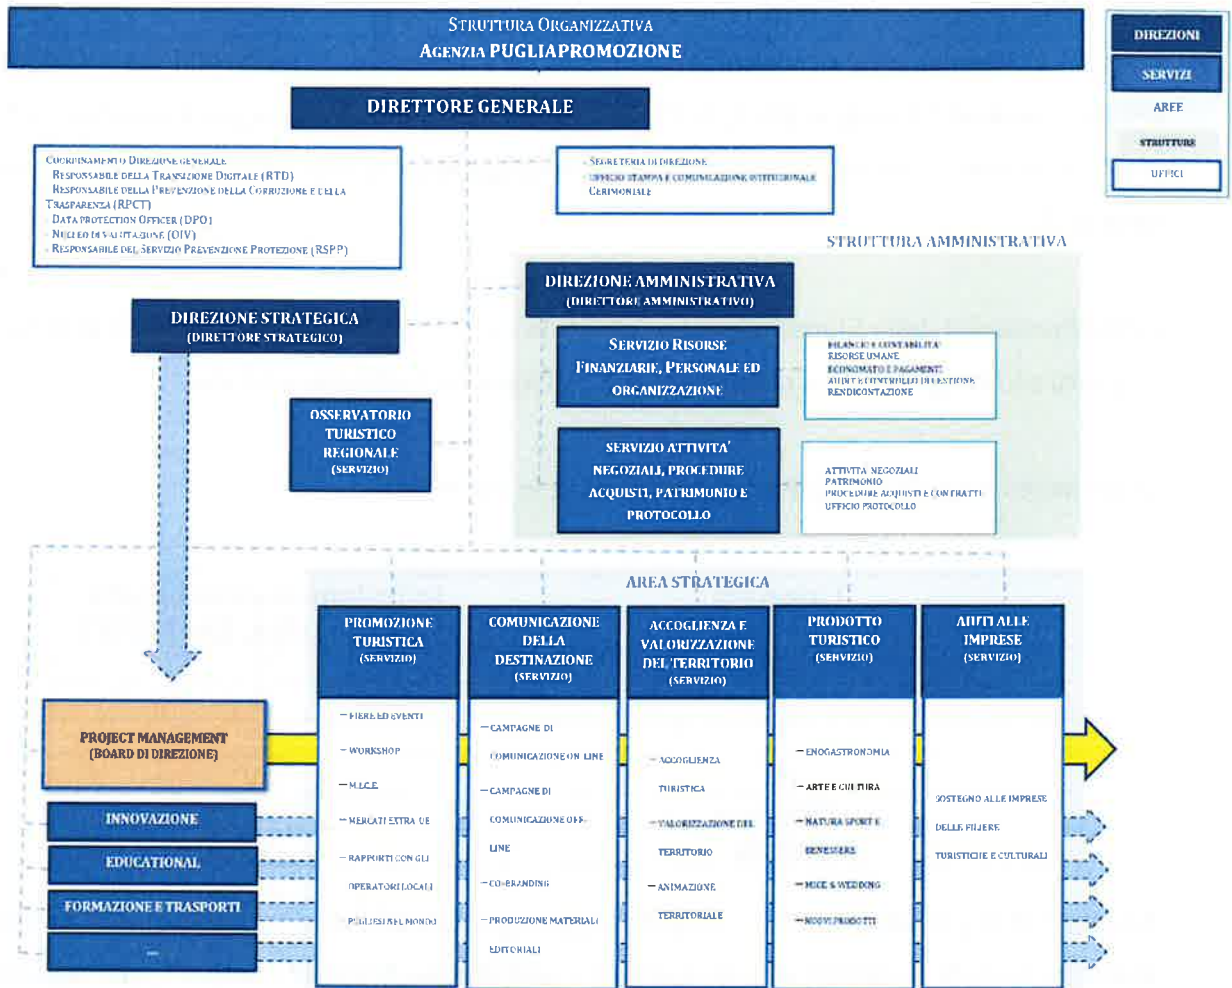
Struttura Organizzativa
Agenzia PUGLIAPROMOZIONE

DIREZIONI
SERVIZI
AREE
STRUTTURE
UFFICI

DIRETTORE GENERALE

Coordinamento Direzione Generale
Responsabile della Transizione Digitale (RTD)
Responsabile della Prevenzione della Corruzione e della Trasparenza (RPCT)
Data Protection Officer (DPO)
Nucleo di Valutazione (OIV)
Responsabile del Servizio Prevenzione Protezione (RSPP)

Segreteria di Direzione
Ufficio Stampa e Comunicazione Istituzionale
Cerimoniale

STRUTTURA AMMINISTRATIVA

DIREZIONE AMMINISTRATIVA
(DIRETTORE AMMINISTRATIVO)

DIREZIONE STRATEGICA
(DIRETTORE STRATEGICO)

Servizio Risorse Finanziarie, Personale ed Organizzazione

BILANCIO E CONTABILITA'
RISORSE UMANE
ECONOMATO E PAGAMENTI
AIUTI E CONTROLLO DI GESTIONE
RENDICONTAZIONE

OSSERVATORIO TURISTICO REGIONALE
(SERVIZIO)

SERVIZIO ATTIVITA' NEGOZIALI, PROCEDURE ACQUISTI, PATRIMONIO E PROTOCOLLO

ATTIVITA' NEGOZIALI
PATRIMONIO
PROCEDURE ACQUISTI E CONTRATTI
UFFICIO PROTOCOLLO

AREA STRATEGICA

PROMOZIONE TURISTICA
(SERVIZIO)

COMUNICAZIONE DELLA DESTINAZIONE
(SERVIZIO)

ACCOGLIENZA E VALORIZZAZIONE DEL TERRITORIO
(SERVIZIO)

PRODOTTO TURISTICO
(SERVIZIO)

AIUTI ALLE IMPRESE
(SERVIZIO)

PROJECT MANAGEMENT
(BOARD DI DIREZIONE)

INNOVAZIONE

EDUCATIONAL

FORMAZIONE E TRASPORTI

–

– FIERE ED EVENTI
– WORKSHOP
– M.I.C.E.
– MERCATI EXTRA UE
– RAPPORTI CON GLI OPERATORI LOCALI
– PUGLIESI NEL MONDO

– CAMPAGNE DI COMUNICAZIONE ON LINE
– CAMPAGNE DI COMUNICAZIONE OFF-LINE
– CO-BRANDING
– PRODUZIONE MATERIALI EDITORIALI

– ACCOGLIENZA TURISTICA
– VALORIZZAZIONE DEL TERRITORIO
– ANIMAZIONE TERRITORIALE

– ENOGASTRONOMIA
– ARTE E CULTURA
– NATURA SPORT E BENESSERE
– MICE & WEDDING
– NUOVI PRODOTTI

SOSTEGNO ALLE IMPRESE DELLE FILIERE TURISTICHE E CULTURALI